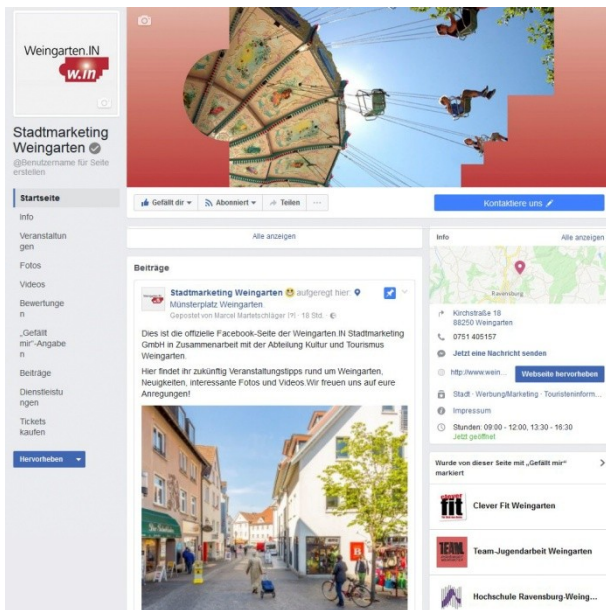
Weingarten.IN
w.in

Stadtmarketing Weingarten

@Benutzername für Seite erstellen

Startseite
Info
Veranstaltungen
Fotos
Videos
Bewertungen
„Gefällt mir"-Angaben
Beiträge
Dienstleistungen
Tickets kaufen

Hervorheben

Gefällt dir
Abonniert
Teilen
...

Kontaktiere uns

Alle anzeigen

Beiträge

Stadtmarketing Weingarten aufgeregt hier: Münsterplatz Weingarten
Gepostet von Marcel Martetschläger [?] · 18 Std.

Dies ist die offizielle Facebook-Seite der Weingarten.IN Stadtmarketing GmbH in Zusammenarbeit mit der Abteilung Kultur und Tourismus Weingarten.

Hier findet ihr zukünftig Veranstaltungstipps rund um Weingarten, Neuigkeiten, interessante Fotos und Videos.Wir freuen uns auf eure Anregungen!

Info
Alle anzeigen

Ravensburg

Kirchstraße 18
88250 Weingarten

0751 405157

Jetzt eine Nachricht senden

http://www.wein...

Webseite hervorheben

Stadt · Werbung/Marketing · Touristeninform...

Impressum

Stunden: 09:00 - 12:00, 13:30 - 16:30
Jetzt geöffnet

Wurde von dieser Seite mit „Gefällt mir" markiert

Clever Fit Weingarten

Team-Jugendarbeit Weingarten

Hochschule Ravensburg-Weing...